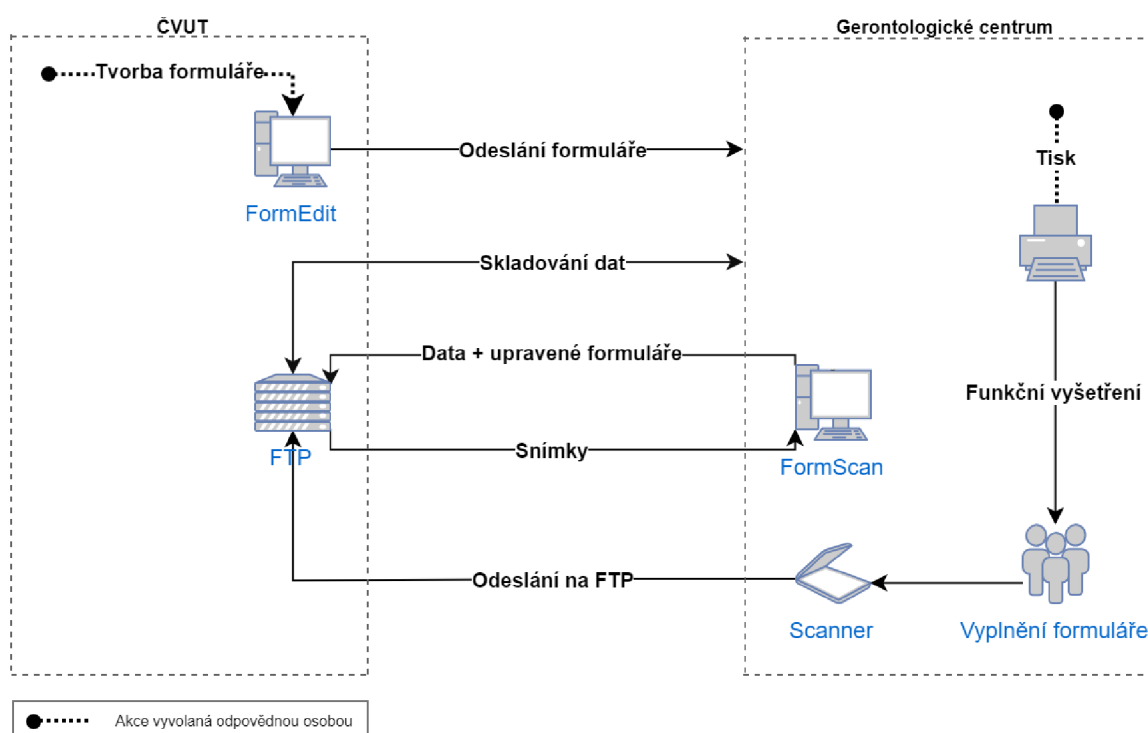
ČVUT

Tvorba formuláře

FormEdit

Odeslání formuláře

Skladování dat

Data + upravené formuláře

FTP

Snímky

Odeslání na FTP

Gerontologické centrum

Tisk

Funkční vyšetření

FormScan

Scanner

Vyplnění formuláře

Akce vyvolaná odpovědnou osobou